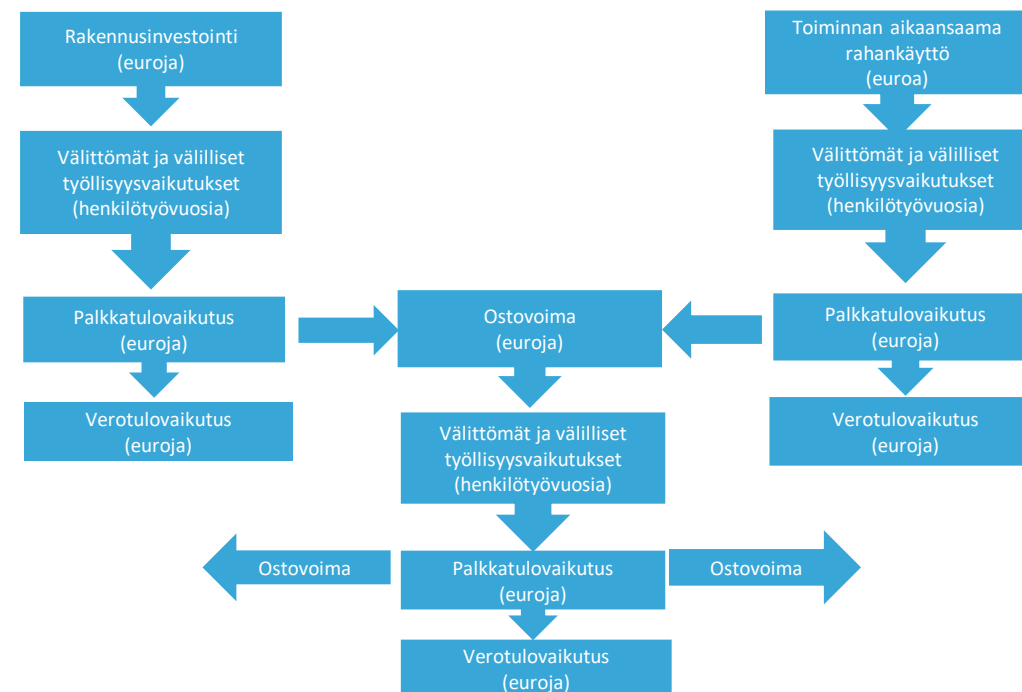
Rakennusinvestointi (euroja)

Välittömät ja välilliset työllisyysvaikutukset (henkilötyövuosia)

Palkkatulovaikutus (euroja)

Verotulovaikutus (euroja)

Toiminnan aikaansaama rahankäyttö (euroa)

Välittömät ja välilliset työllisyysvaikutukset (henkilötyövuosia)

Palkkatulovaikutus (euroja)

Verotulovaikutus (euroja)

Ostovoima (euroja)

Välittömät ja välilliset työllisyysvaikutukset (henkilötyövuosia)

Ostovoima

Palkkatulovaikutus (euroja)

Ostovoima

Verotulovaikutus (euroja)